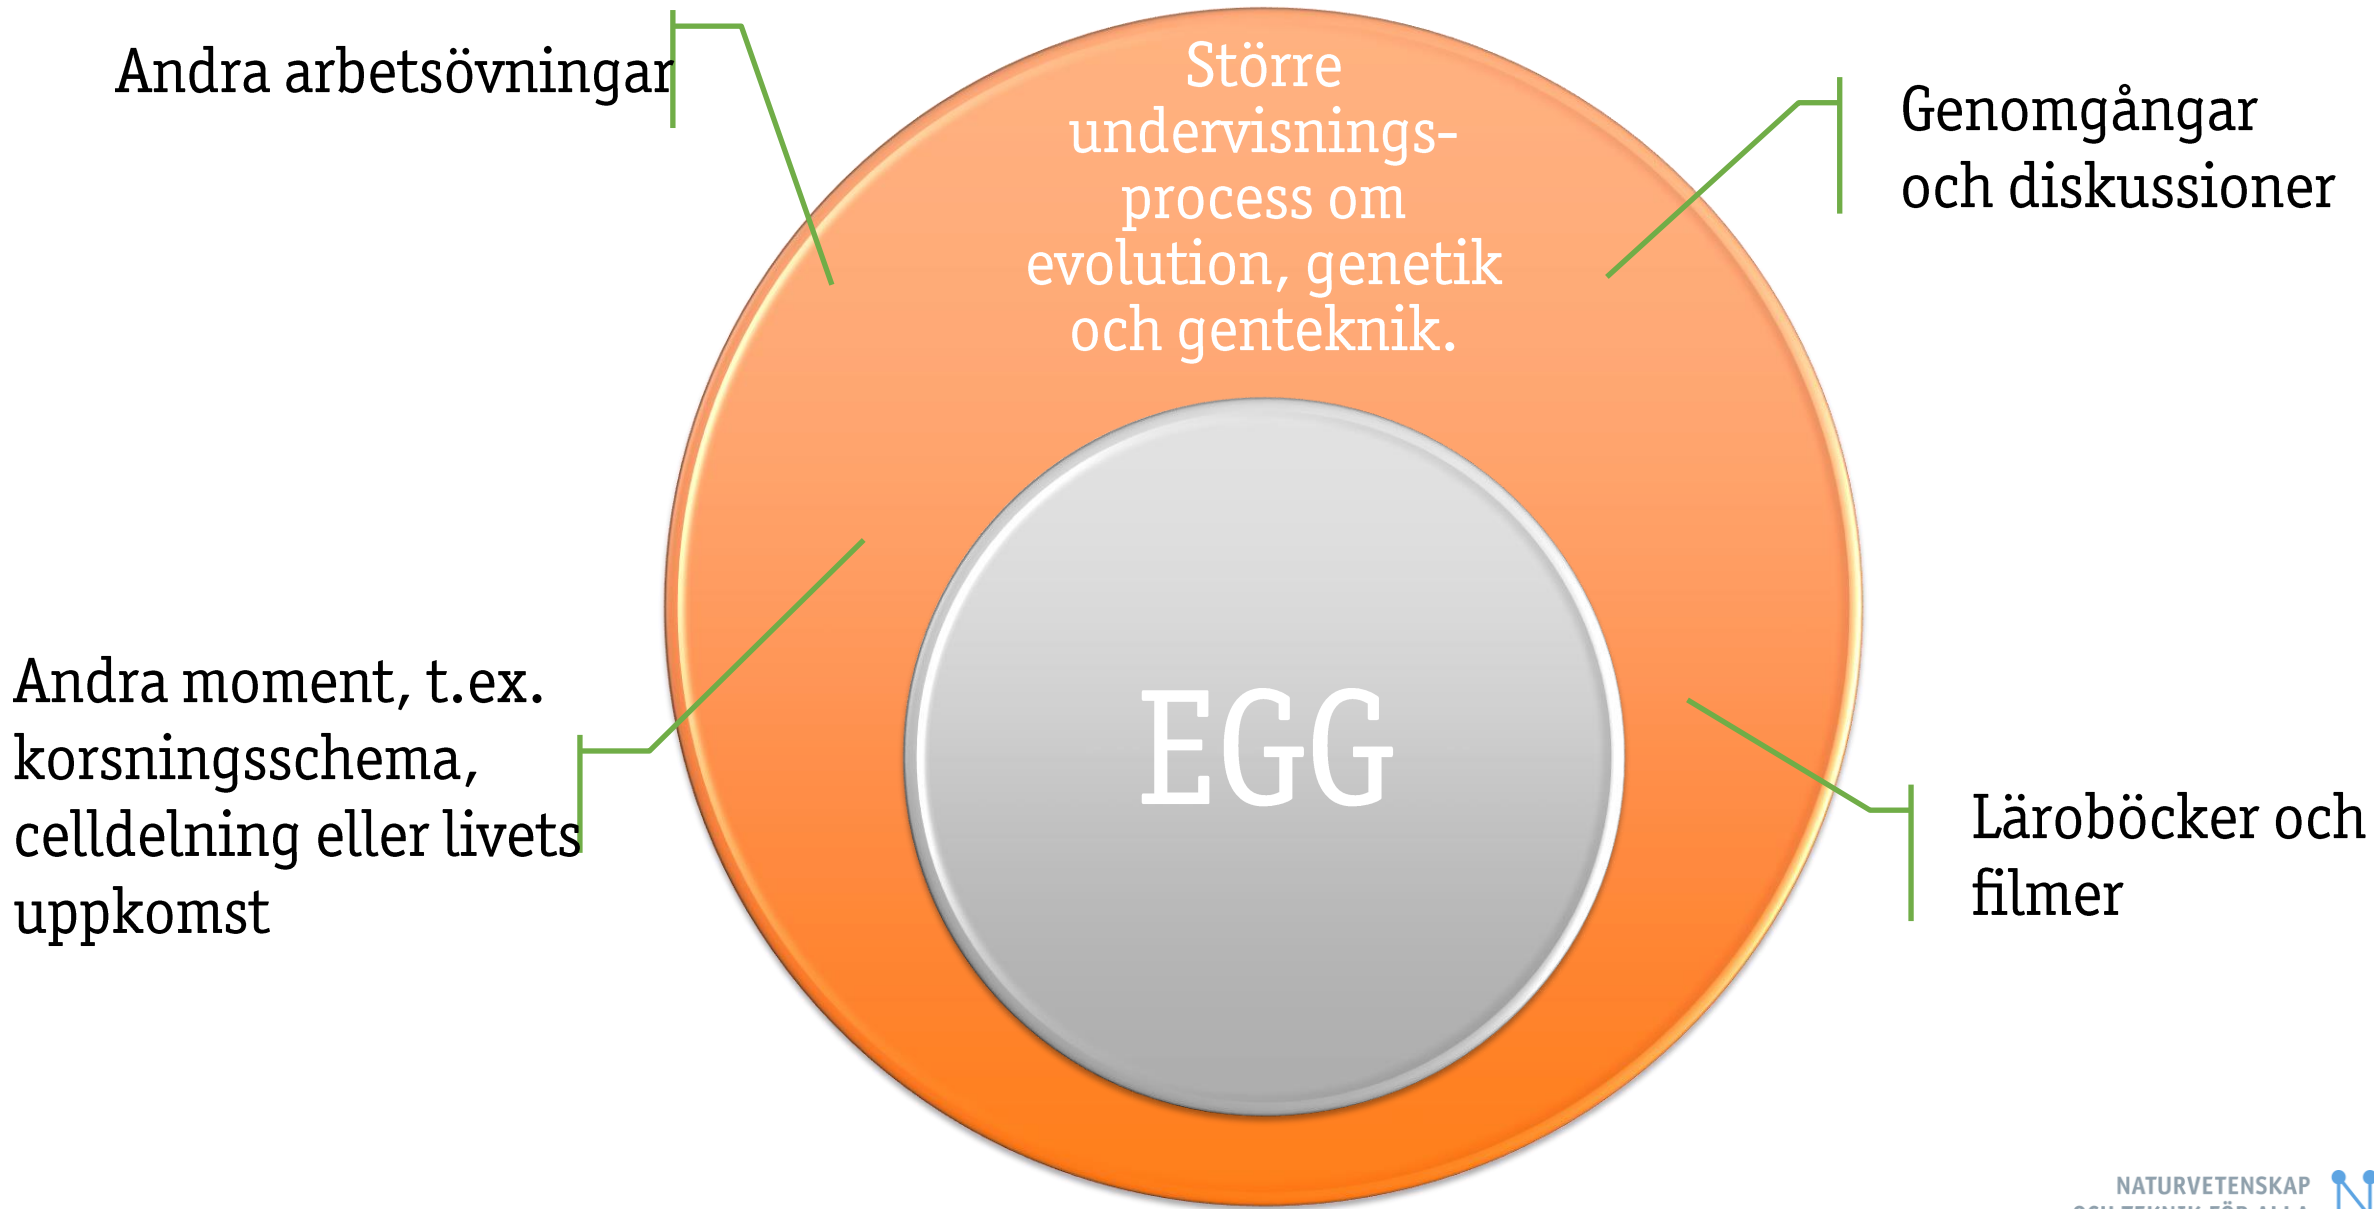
Andra arbetsövningar

Större undervisningsprocess om evolution, genetik och genteknik.

Genomgångar och diskussioner

Andra moment, t.ex. korsningsschema, celldelning eller livets uppkomst

EGG

Läroböcker och filmer

NATURVETENSKAP
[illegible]